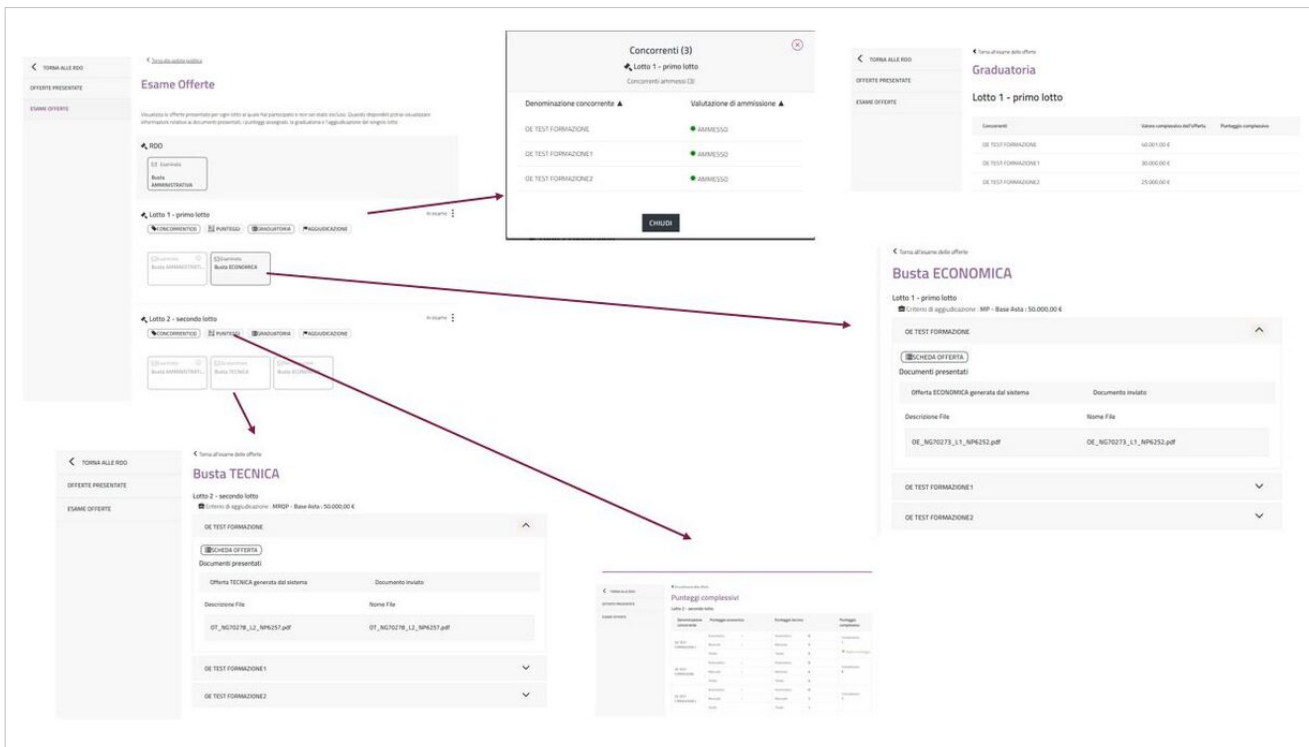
TORNA ALLE RDO
OFFERTE PRESENTATE
ESAME OFFERTE

< Torna alla seduta pubblica
Esame Offerte

Visualizza le offerte presentate per ogni lotto al quale hai partecipato e non sei stato escluso. Quando disponibili potrai visualizzare informazioni relative ai documenti presentati, i punteggi assegnati, la graduatoria e l'aggiudicazione dei singoli lotti.

RDO
Esaminata
Busta AMMINISTRATIVA

Lotto 1 - primo lotto
In esame
CONCORRENTI(3) PUNTEGGI GRADUATORIA AGGIUDICAZIONE
Esaminata Busta AMMINISTRATIVA
Esaminata Busta ECONOMICA

Lotto 2 - secondo lotto
In esame
CONCORRENTI(3) PUNTEGGI GRADUATORIA AGGIUDICAZIONE
Esaminata Busta AMMINISTRATI...
Esaminata Busta TECNICA
Esaminata Busta ECONOMI...

Concorrenti (3)
Lotto 1 - primo lotto
Concorrenti ammessi (3)

| Denominazione concorrente ▲ | Valutazione di ammissione ▲ |
|---|---|
| OE TEST FORMAZIONE | AMMESSO |
| OE TEST FORMAZIONE1 | AMMESSO |
| OE TEST FORMAZIONE2 | AMMESSO |

CHIUDI

TORNA ALLE RDO
OFFERTE PRESENTATE
ESAME OFFERTE
< Torna all'esame delle offerte
Graduatoria
Lotto 1 - primo lotto

| Concorrenti | Valore complessivo dell'offerta | Punteggio complessivo |
|---|---|---|
| OE TEST FORMAZIONE | 60.000,00 € | |
| OE TEST FORMAZIONE1 | 30.000,00 € | |
| OE TEST FORMAZIONE2 | 25.000,00 € | |

< Torna all'esame delle offerte
Busta ECONOMICA
Lotto 1 - primo lotto
Criterio di aggiudicazione : MP - Base Asta : 50.000,00 €
OE TEST FORMAZIONE
SCHEDA OFFERTA
Documenti presentati
| Offerta ECONOMICA generata dal sistema | Documento inviato |
|---|---|
| Descrizione File | Nome File |
| OE_NG70273_L1_NP6252.pdf | OE_NG70273_L1_NP6252.pdf |
OE TEST FORMAZIONE1
OE TEST FORMAZIONE2

TORNA ALLE RDO
OFFERTE PRESENTATE
ESAME OFFERTE
< Torna all'esame delle offerte
Busta TECNICA
Lotto 2 - secondo lotto
Criterio di aggiudicazione : MRQP - Base Asta : 50.000,00 €
OE TEST FORMAZIONE
SCHEDA OFFERTA
Documenti presentati
| Offerta TECNICA generata dal sistema | Documento inviato |
|---|---|
| Descrizione File | Nome File |
| OT_NG70278_L2_NP6257.pdf | OT_NG70278_L2_NP6257.pdf |
OE TEST FORMAZIONE1
OE TEST FORMAZIONE2

TORNA ALLE RDO
OFFERTE PRESENTATE
ESAME OFFERTE
< Torna all'esame delle offerte
Punteggi complessivi
Lotto 2 - secondo lotto
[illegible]